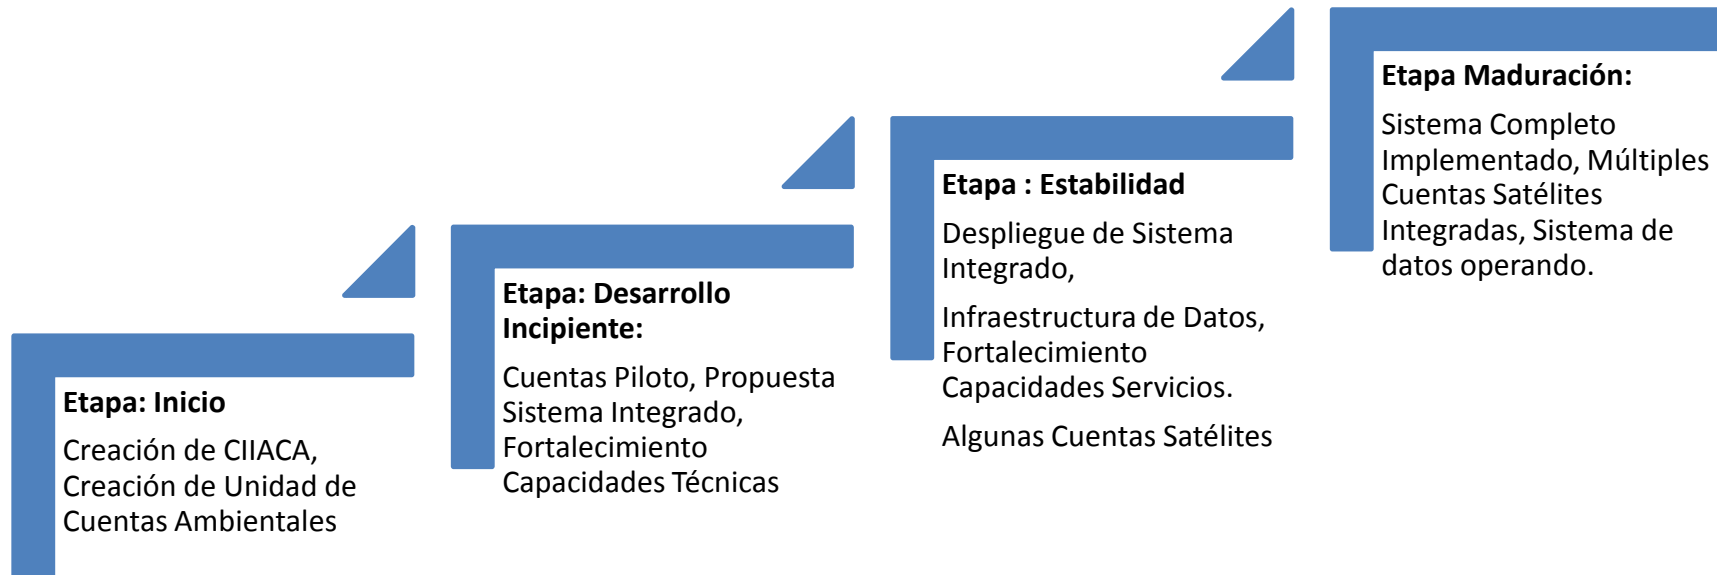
Etapa: Inicio

Creación de CIIACA, Creación de Unidad de Cuentas Ambientales

Etapa: Desarrollo Incipiente:

Cuentas Piloto, Propuesta Sistema Integrado, Fortalecimiento Capacidades Técnicas

Etapa : Estabilidad

Despliegue de Sistema Integrado,

Infraestructura de Datos, Fortalecimiento Capacidades Servicios.

Algunas Cuentas Satélites

Etapa Maduración:

Sistema Completo Implementado, Múltiples Cuentas Satélites Integradas, Sistema de datos operando.